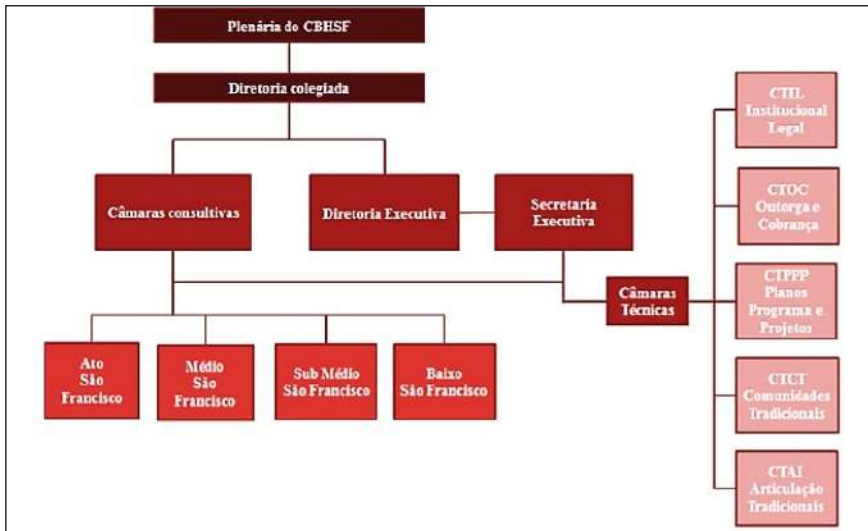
Plenária do CBHSF

Diretoria colegiada

Câmaras consultivas

Diretoria Executiva

Secretaria Executiva

Ato São Francisco

Médio São Francisco

Sub Médio São Francisco

Baixo São Francisco

Câmaras Técnicas

CTIL Institucional Legal

CTOC Outorga e Cobrança

CTPPP Planos Programa e Projetos

CTCT Comunidades Tradicionais

CTAI Articulação Tradicionais